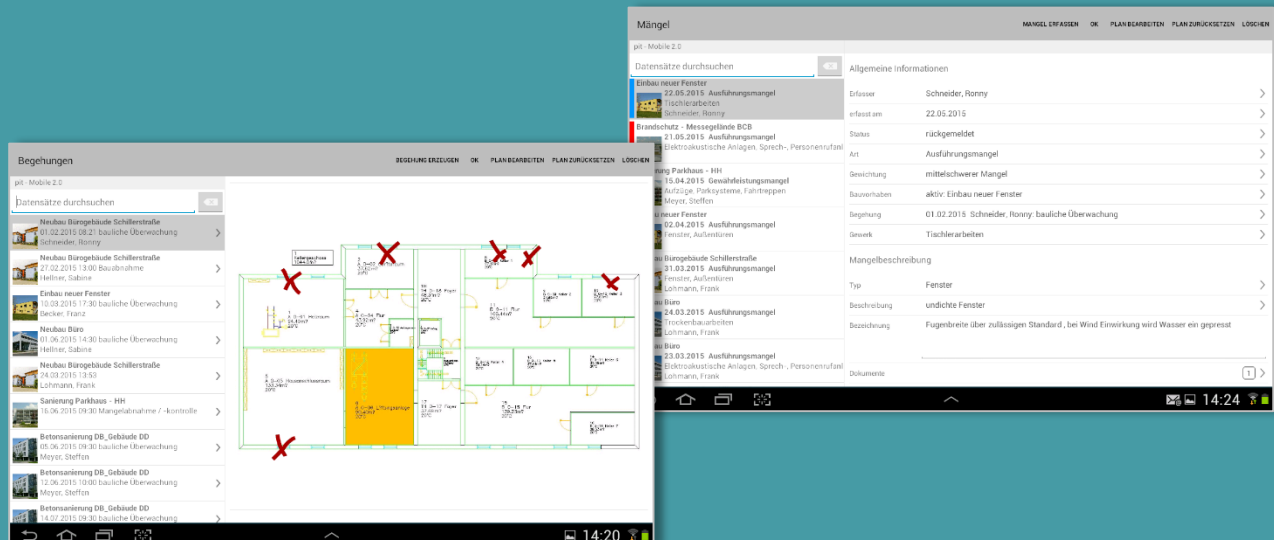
Mängel

MANGEL ERFASSEN OK PLAN BEARBEITEN PLAN ZURÜCKSETZEN LÖSCHEN

pit - Mobile 2.0

Datensätze durchsuchen

Einbau neuer Fenster
22.05.2015 Ausführungsmangel
Tischlerarbeiten
Schneider, Ronny

Brandschutz - Messegelände BCB
21.05.2015 Ausführungsmangel
Elektroakustische Anlagen, Sprech-, Personenrufanl

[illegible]ung Parkhaus - HH
15.04.2015 Gewährleistungsmangel
Aufzüge, Parksysteme, Fahrtreppen
Meyer, Steffen

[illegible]au neuer Fenster
02.04.2015 Ausführungsmangel
Fenster, Außentüren

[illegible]au Bürogebäude Schillerstraße
31.03.2015 Ausführungsmangel
Fenster, Außentüren
Lohmann, Frank

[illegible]au Büro
24.03.2015 Ausführungsmangel
Trockenbauarbeiten
Lohmann, Frank

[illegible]
23.03.2015 Ausführungsmangel
Elektroakustische Anlagen, Sprech-, Personenrufanl
Lohmann, Frank

Allgemeine Informationen

| Erfasser | Schneider, Ronny |
|---|---|
| erfasst am | 22.05.2015 |
| Status | rückgemeldet |
| Art | Ausführungsmangel |
| Gewichtung | mittelschwerer Mangel |
| Bauvorhaben | aktiv: Einbau neuer Fenster |
| Begehung | 01.02.2015 Schneider, Ronny: bauliche Überwachung |
| Gewerk | Tischlerarbeiten |

Mangelbeschreibung

| Typ | Fenster |
|---|---|
| Beschreibung | undichte Fenster |
| Bezeichnung | Fugenbreite über zulässigen Standard , bei Wind Einwirkung wird Wasser ein gepresst |

Dokumente 1

14:24

Begehungen

BEGEHUNG ERZEUGEN OK PLAN BEARBEITEN PLAN ZURÜCKSETZEN LÖSCHEN

pit - Mobile 2.0

Datensätze durchsuchen

Neubau Bürogebäude Schillerstraße
01.02.2015 08:21 bauliche Überwachung
Schneider, Ronny

Neubau Bürogebäude Schillerstraße
27.02.2015 13:00 Bauabnahme
Hellner, Sabine

Einbau neuer Fenster
10.03.2015 17:30 bauliche Überwachung
Becker, Franz

Neubau Büro
01.06.2015 14:30 bauliche Überwachung
Hellner, Sabine

Neubau Bürogebäude Schillerstraße
24.03.2015 13:53
Lohmann, Frank

Sanierung Parkhaus - HH
16.06.2015 09:30 Mangelabnahme / -kontrolle

Betonsanierung DB_Gebäude DD
05.06.2015 09:30 bauliche Überwachung
Meyer, Steffen

Betonsanierung DB_Gebäude DD
12.06.2015 10:00 bauliche Überwachung
Meyer, Steffen

Betonsanierung DB_Gebäude DD
14.07.2015 09:30 bauliche Überwachung

14:20